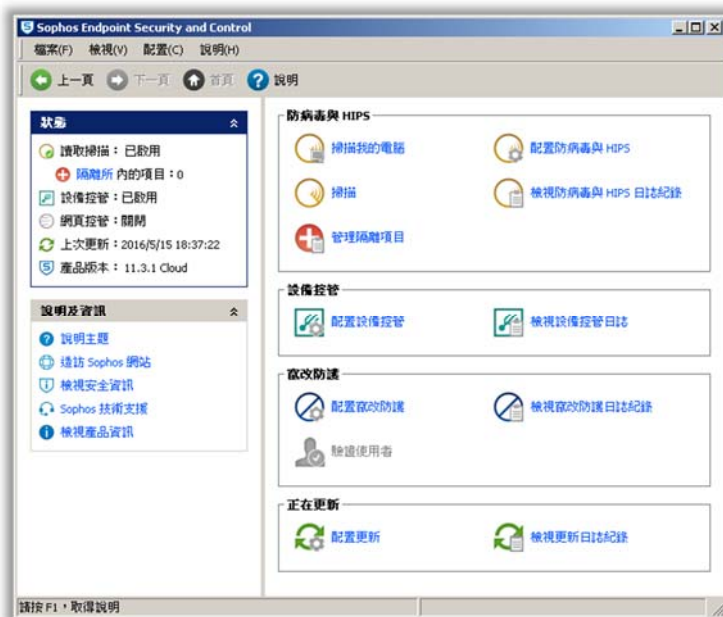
Sophos Endpoint Security and Control

檔案(F) 檢視(V) 配置(C) 說明(H)

上一頁 下一頁 首頁 說明

狀態

讀取掃描：已啟用
隔離所 內的項目：0
設備控管：已啟用
網頁控管：關閉
上次更新：2016/5/15 18:37:22
產品版本：11.3.1 Cloud

說明及資訊

說明主題
造訪 Sophos 網站
檢視安全資訊
Sophos 技術支援
檢視產品資訊

防病毒與 HIPS

掃描我的電腦
配置防病毒與 HIPS
掃描
檢視防病毒與 HIPS 日誌紀錄
管理隔離項目

設備控管

配置設備控管
檢視設備控管日誌

竄改防護

配置竄改防護
檢視竄改防護日誌紀錄
驗證使用者

正在更新

配置更新
檢視更新日誌紀錄

請按 F1，取得說明